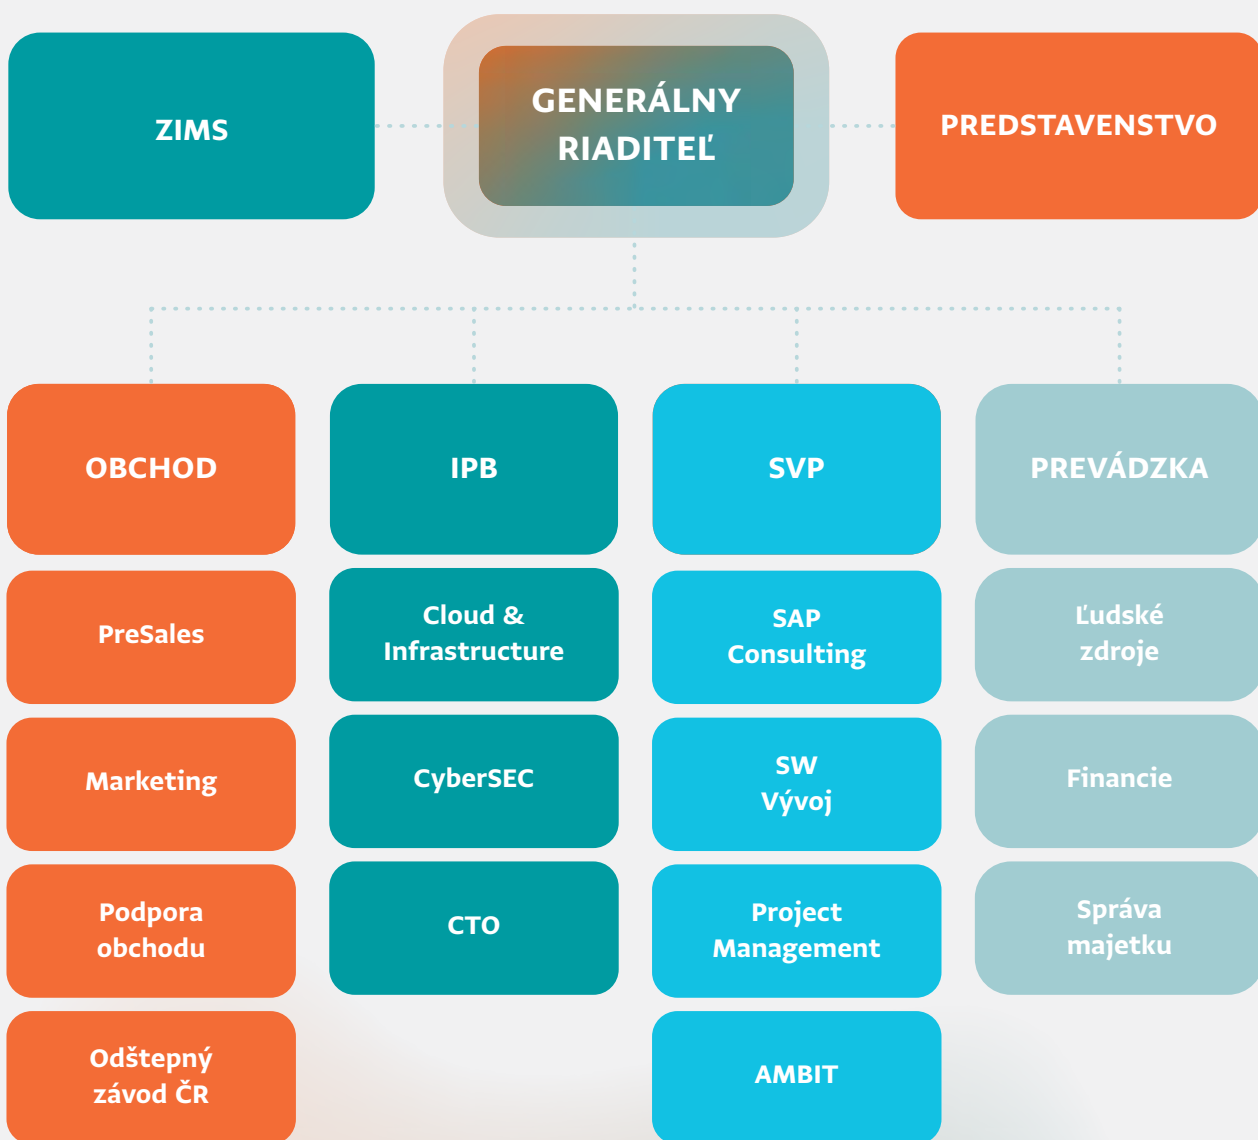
ZIMS

GENERÁLNY RIADITEĽ

PREDSTAVENSTVO

OBCHOD

PreSales

Marketing

Podpora obchodu

Odštepný závod ČR

IPB

Cloud & Infrastructure

CyberSEC

CTO

SVP

SAP Consulting

SW Vývoj

Project Management

AMBIT

PREVÁDZKA

Ľudské zdroje

Financie

Správa majetku